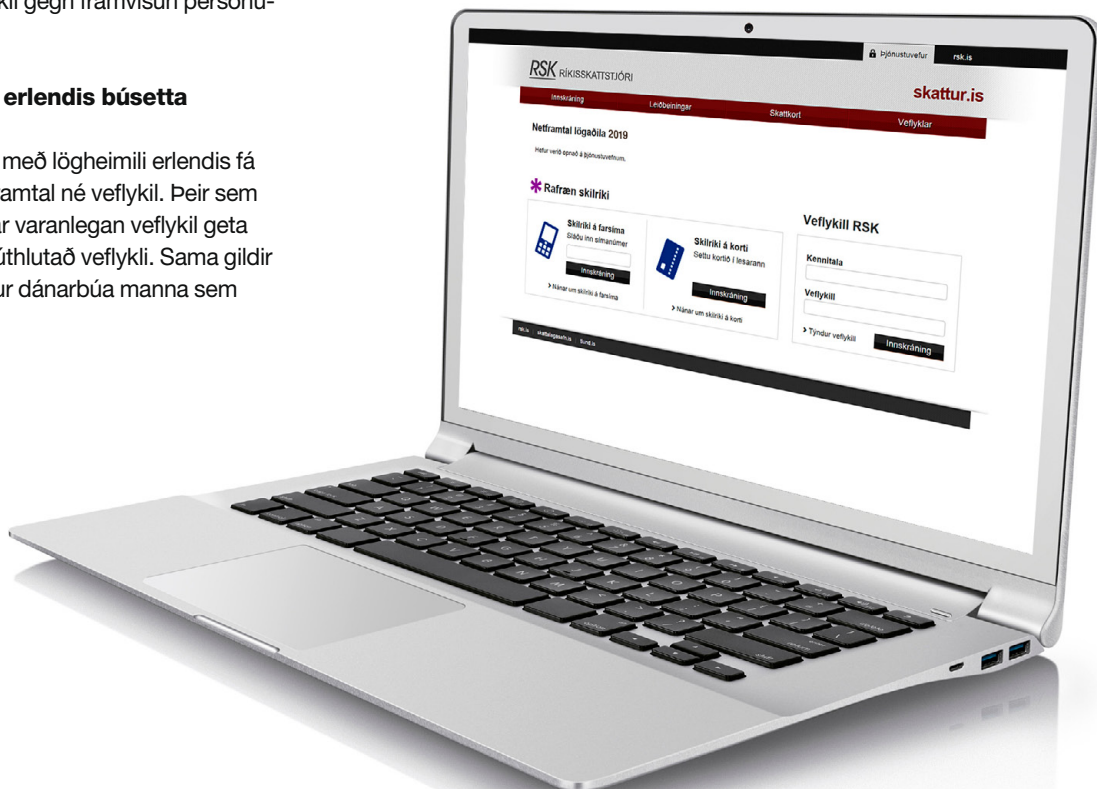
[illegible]kil gegn framvísun persónu-

erlendis búsetta

með lögheimili erlendis fá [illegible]amtal né veflykil. Þeir sem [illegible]r varanlegan veflykil geta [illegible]úthlutað veflykli. Sama gildir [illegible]ur dánarbúa manna sem

Þjónustuvefur rsk.is

RSK RÍKISSKATTSTJÓRI

skattur.is

Innskráning Leiðbeiningar Skattkort Veflyklar

Netframtal lögaðila 2019

Hefur verið opnað á þjónustuvefnum.

Rafræn skilríki

Skilríki á farsíma
Sláðu inn símanúmer
Innskráning
Nánar um skilríki á farsíma

Skilríki á korti
Settu kortið í lesarann
Innskráning
Nánar um skilríki á korti

Veflykill RSK
Kennitala
Veflykill
Týndur veflykill
Innskráning

rsk.is skattalagasafn.is tiund.is